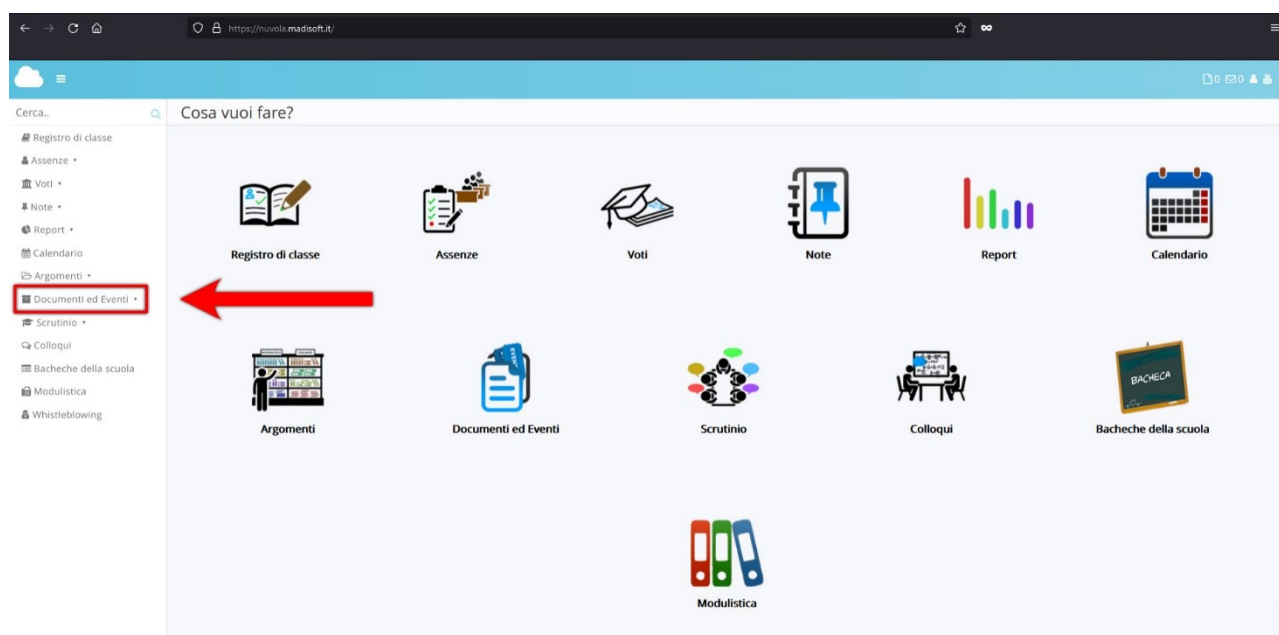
https://nuvola.madisoft.it/

0 0

Cerca..

Registro di classe
Assenze
Voti
Note
Report
Calendario
Argomenti
Documenti ed Eventi
Scrutinio
Colloqui
Bacheche della scuola
Modulistica
Whistleblowing

Cosa vuoi fare?

Registro di classe
Assenze
Voti
Note
Report
Calendario

Argomenti
Documenti ed Eventi
Scrutinio
Colloqui
BACHECA
Bacheche della scuola

Modulistica